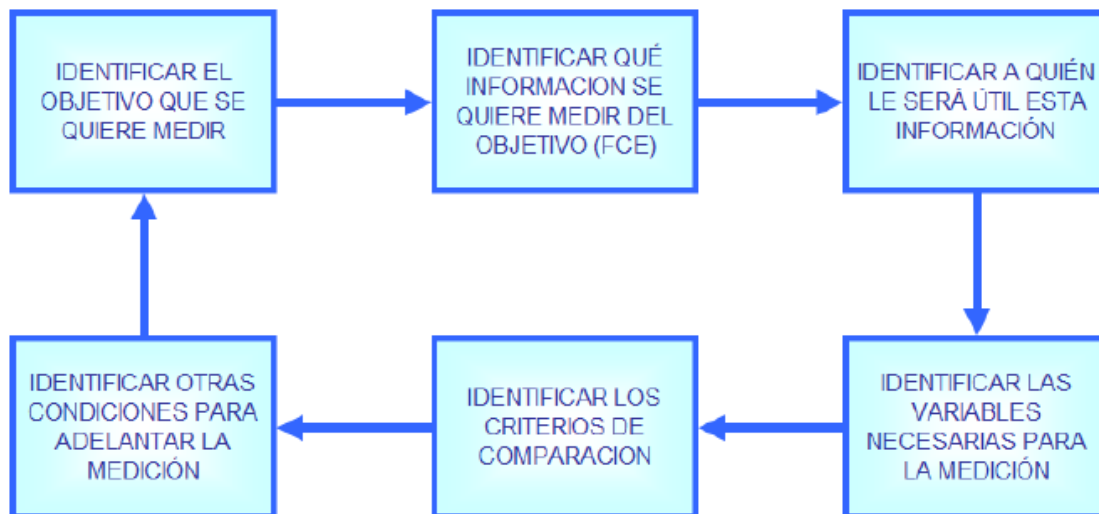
IDENTIFICAR EL OBJETIVO QUE SE QUIERE MEDIR

IDENTIFICAR QUÉ INFORMACION SE QUIERE MEDIR DEL OBJETIVO (FCE)

IDENTIFICAR A QUIÉN LE SERÁ ÚTIL ESTA INFORMACIÓN

IDENTIFICAR LAS VARIABLES NECESARIAS PARA LA MEDICIÓN

IDENTIFICAR LOS CRITERIOS DE COMPARACION

IDENTIFICAR OTRAS CONDICIONES PARA ADELANTAR LA MEDICIÓN